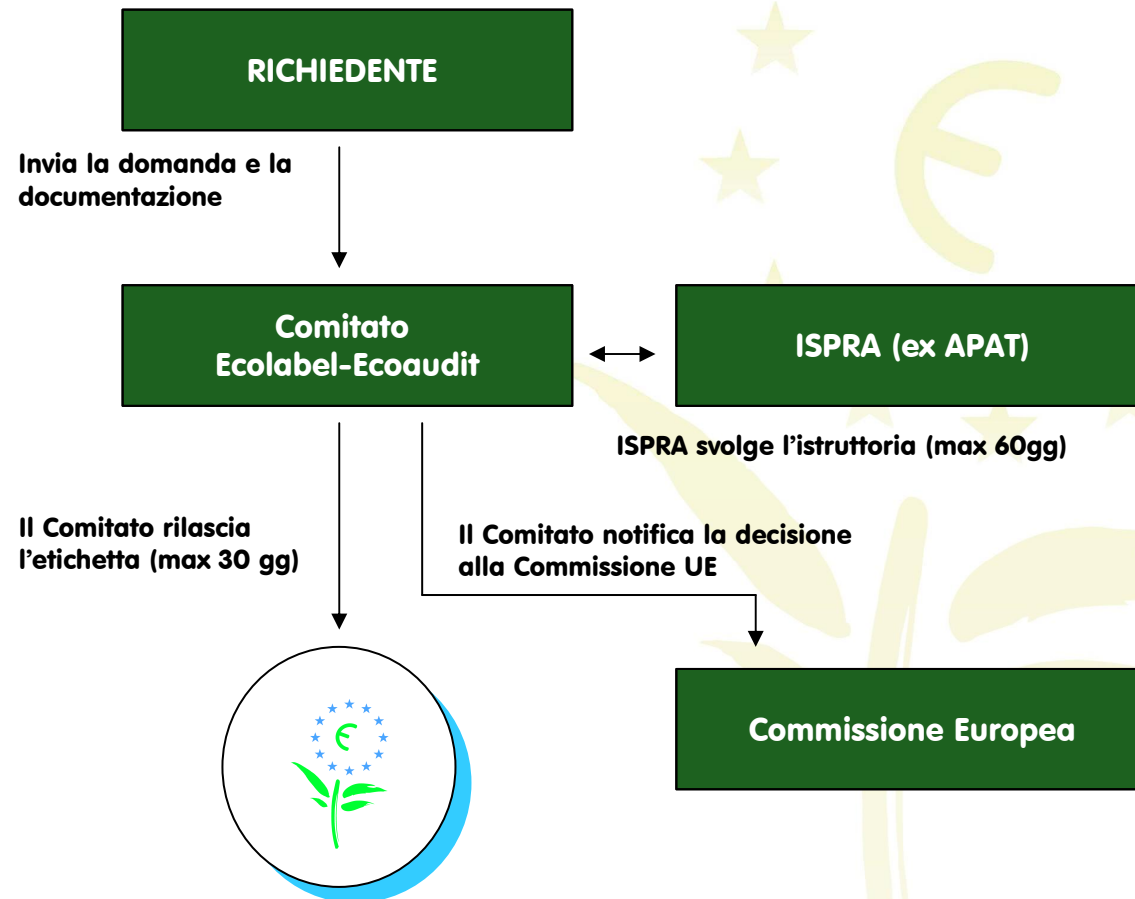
RICHIEDENTE

Invia la domanda e la documentazione

Comitato Ecolabel-Ecoaudit

ISPRA (ex APAT)

ISPRA svolge l'istruttoria (max 60gg)

Il Comitato rilascia l'etichetta (max 30 gg)

Il Comitato notifica la decisione alla Commissione UE

Commissione Europea